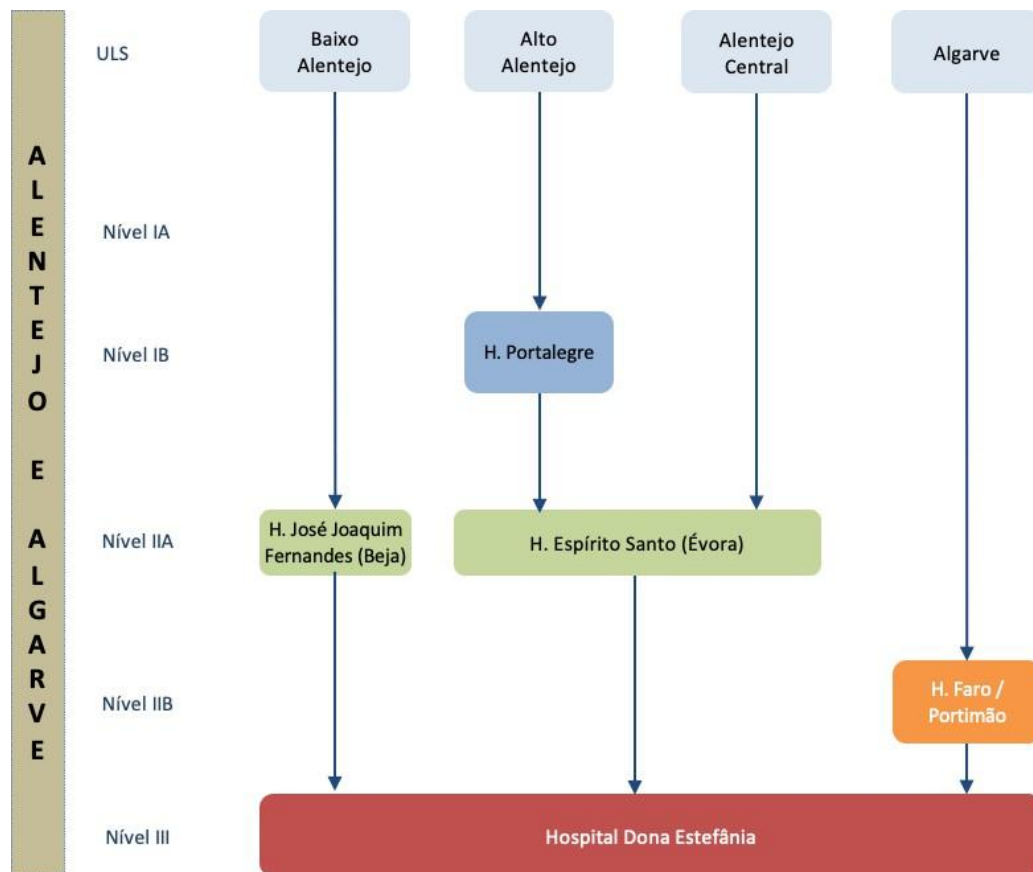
ALENTEJO E ALGARVE

ULS

Baixo Alentejo

Alto Alentejo

Alentejo Central

Algarve

Nível IA

Nível IB

H. Portalegre

Nível IIA

H. José Joaquim Fernandes (Beja)

H. Espírito Santo (Évora)

Nível IIB

H. Faro / Portimão

Nível III

Hospital Dona Estefânia